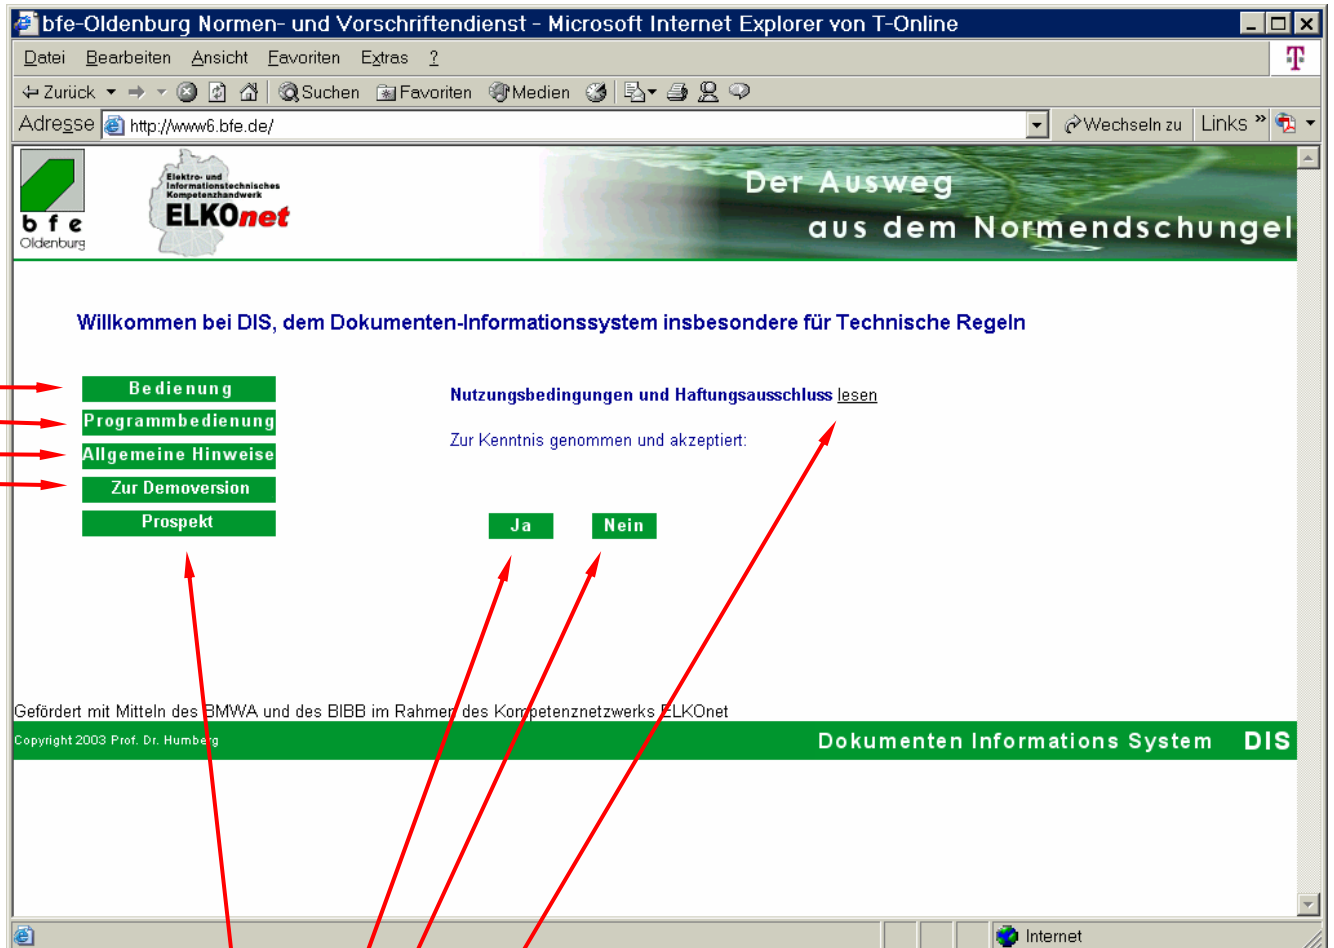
bfe-Oldenburg Normen- und Vorschriftendienst - Microsoft Internet Explorer von T-Online

Datei Bearbeiten Ansicht Favoriten Extras ?

Zurück Suchen Favoriten Medien

Adresse http://www6.bfe.de/ Wechseln zu Links

b f e Oldenburg

Elektro- und Informationstechnisches Kompetenzhandwerk ELKOnet

Der Ausweg aus dem Normendschungel

Willkommen bei DIS, dem Dokumenten-Informationssystem insbesondere für Technische Regeln

Bedienung

Programmbedienung

Allgemeine Hinweise

Zur Demoversion

Prospekt

Nutzungsbedingungen und Haftungsausschluss lesen

Zur Kenntnis genommen und akzeptiert:

Ja Nein

Gefördert mit Mitteln des BMWA und des BIBB im Rahmen des Kompetenznetzwerks ELKOnet

Copyright 2003 Prof. Dr. Humberg

Dokumenten Informations System DIS

Internet